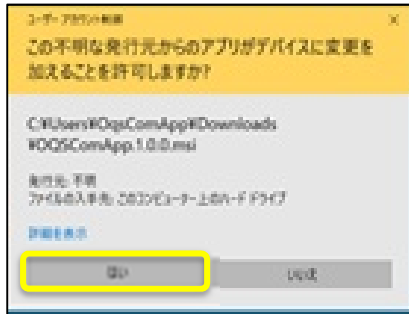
ユーザー アカウント制御

この不明な発行元からのアプリがデバイスに変更を加えることを許可しますか?

C:¥Users¥OqsComApp¥Downloads¥OQSComApp.1.0.0.msi

発行元: 不明
ファイルの入手先: このコンピューター上のハード ドライブ

詳細を表示

はい

いいえ